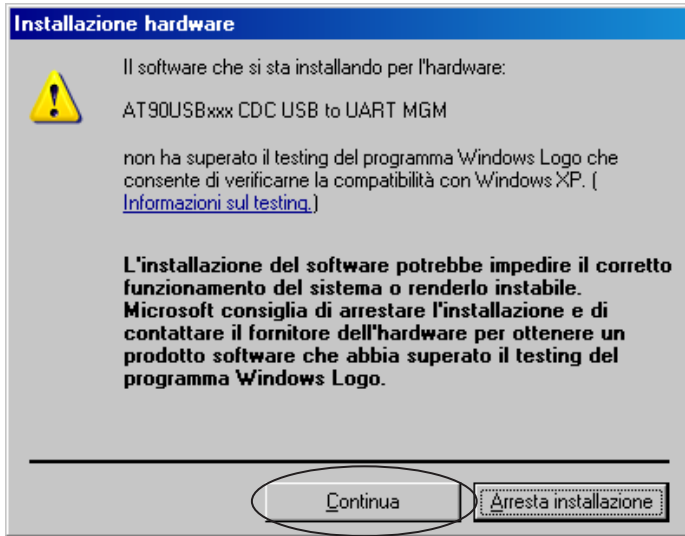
Installazione hardware

Il software che si sta installando per l'hardware:

AT90USBxxx CDC USB to UART MGM

non ha superato il testing del programma Windows Logo che consente di verificarne la compatibilità con Windows XP. ( Informazioni sul testing.)

L'installazione del software potrebbe impedire il corretto funzionamento del sistema o renderlo instabile. Microsoft consiglia di arrestare l'installazione e di contattare il fornitore dell'hardware per ottenere un prodotto software che abbia superato il testing del programma Windows Logo.

Continua

Arresta installazione